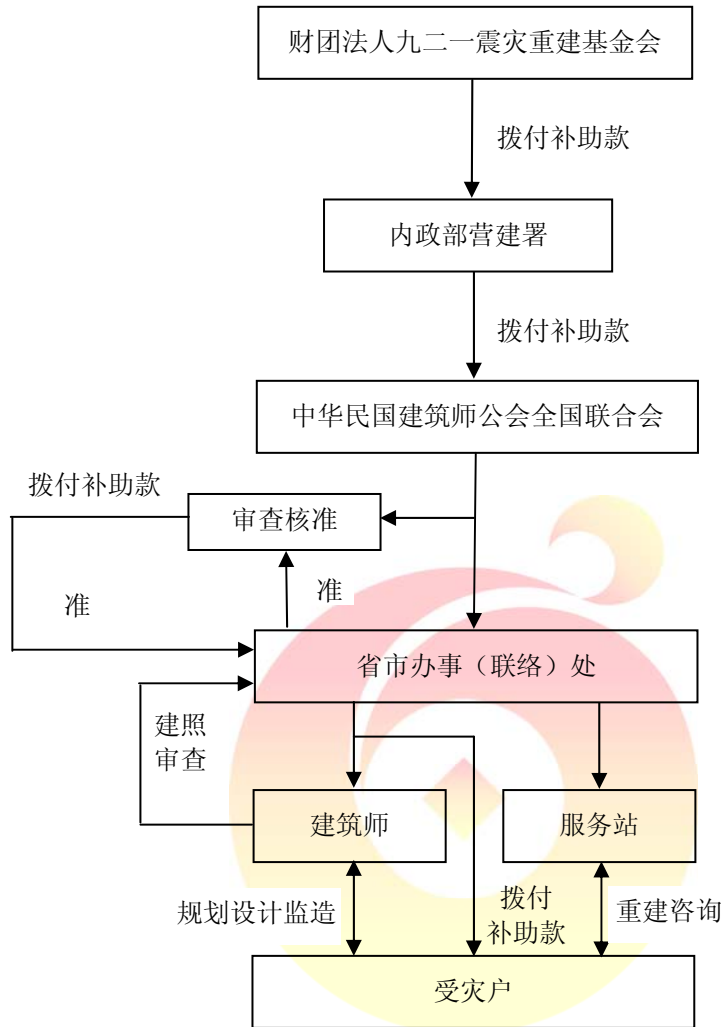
财团法人九二一震灾重建基金会

拨付补助款

内政部营建署

拨付补助款

中华民国建筑师公会全国联合会

拨付补助款

审查核准

准

准

省市办事（联络）处

建照审查

建筑师

服务站

规划设计监造

拨付补助款

重建咨询

受灾户